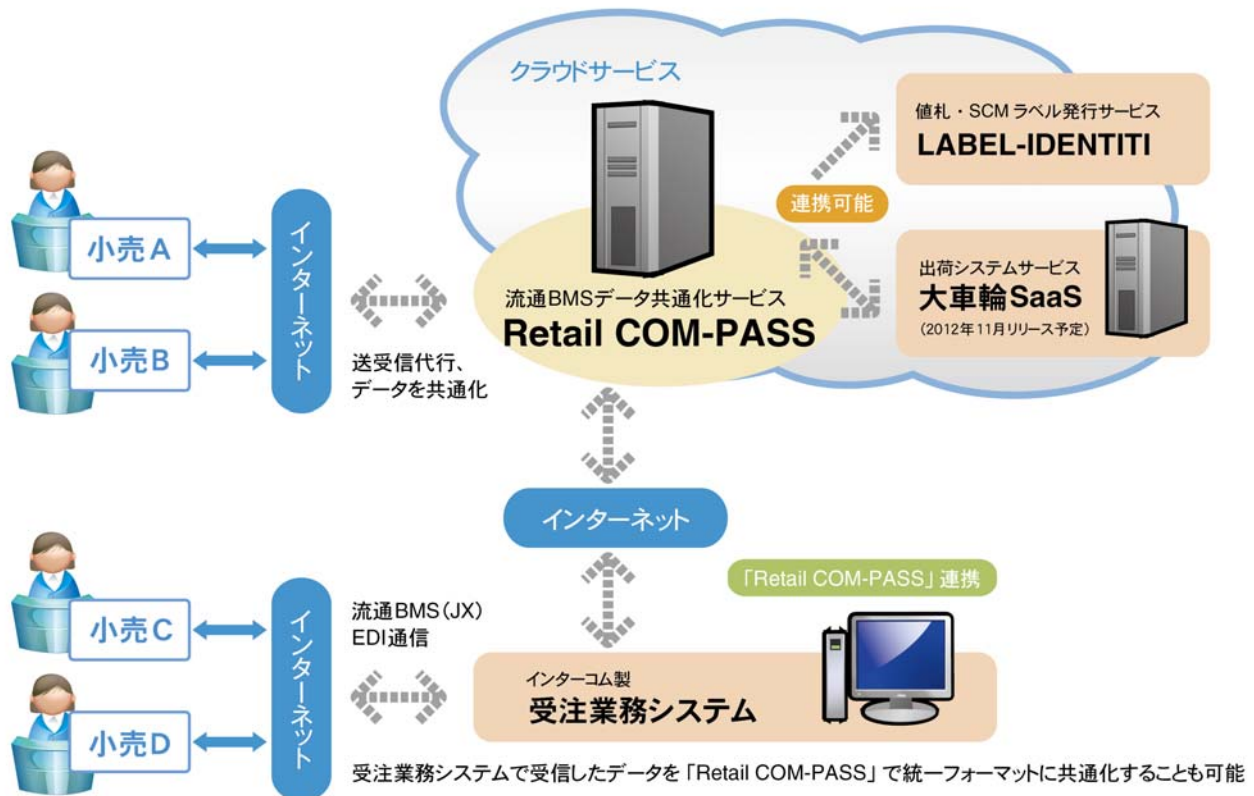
クラウドサービス

値札・SCM ラベル発行サービス
LABEL-IDENTITI

連携可能

出荷システムサービス
大車輪SaaS
(2012年11月リリース予定)

流通BMSデータ共通化サービス
Retail COM-PASS

小売A

小売B

インターネット

送受信代行、
データを共通化

インターネット

「Retail COM-PASS」連携

小売C

小売D

インターネット

流通BMS(JX)
EDI通信

インターコム製
受注業務システム

受注業務システムで受信したデータを「Retail COM-PASS」で統一フォーマットに共通化することも可能